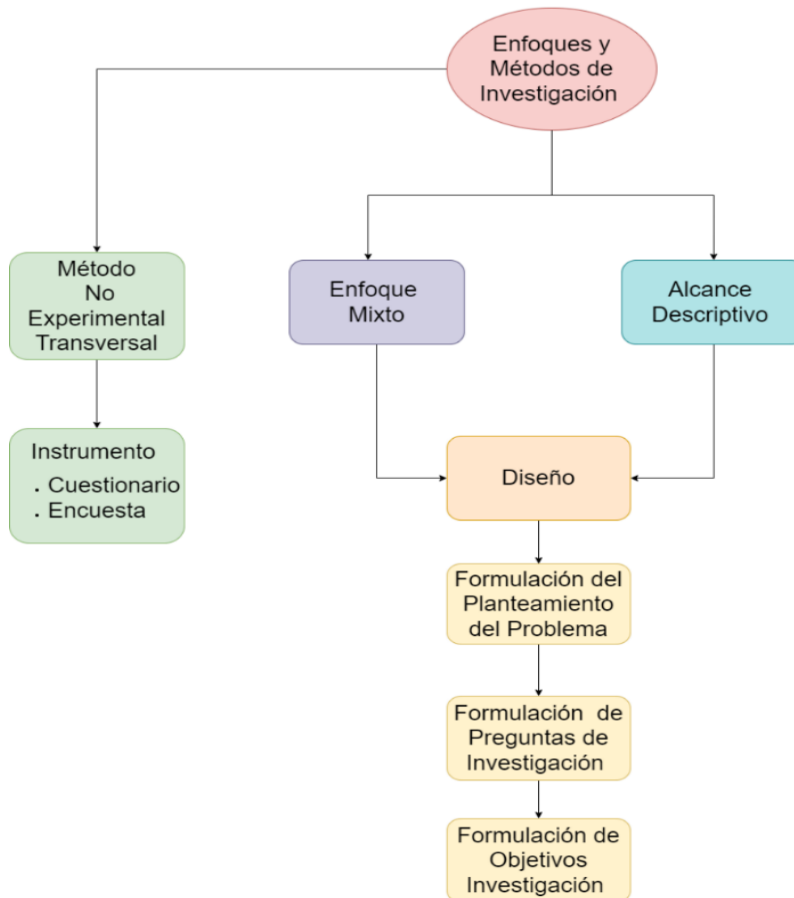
Enfoques y Métodos de Investigación

Método No Experimental Transversal

Instrumento
. Cuestionario
. Encuesta

Enfoque Mixto

Alcance Descriptivo

Diseño

Formulación del Planteamiento del Problema

Formulación de Preguntas de Investigación

Formulación de Objetivos Investigación